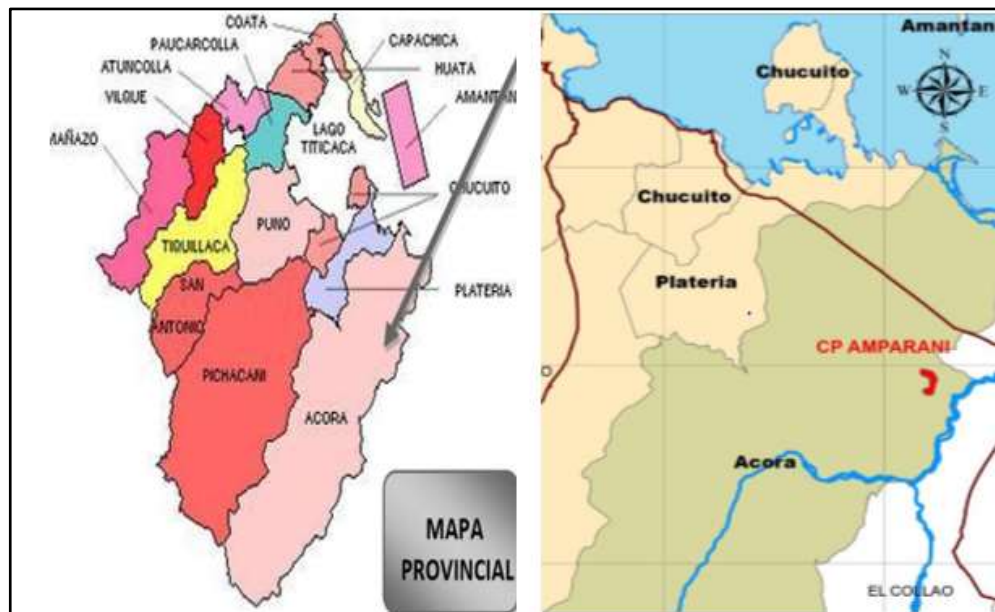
COATA
PAUCARCOLLA
CAPACHICA
ATUNCOLLA
HUATA
VILQUE
AMANTAN
MAÑAZO
LAGO TITICACA
CHUCUITO
TIQUILLACA
PUNO
SAN ANTONIO
PLATERIA
PICHACANI
ACORA
MAPA PROVINCIAL

Amantan
Chucuito
N
W
E
S
Chucuito
Plateria
CP AMPARANI
O
Acora
EL COLLAO